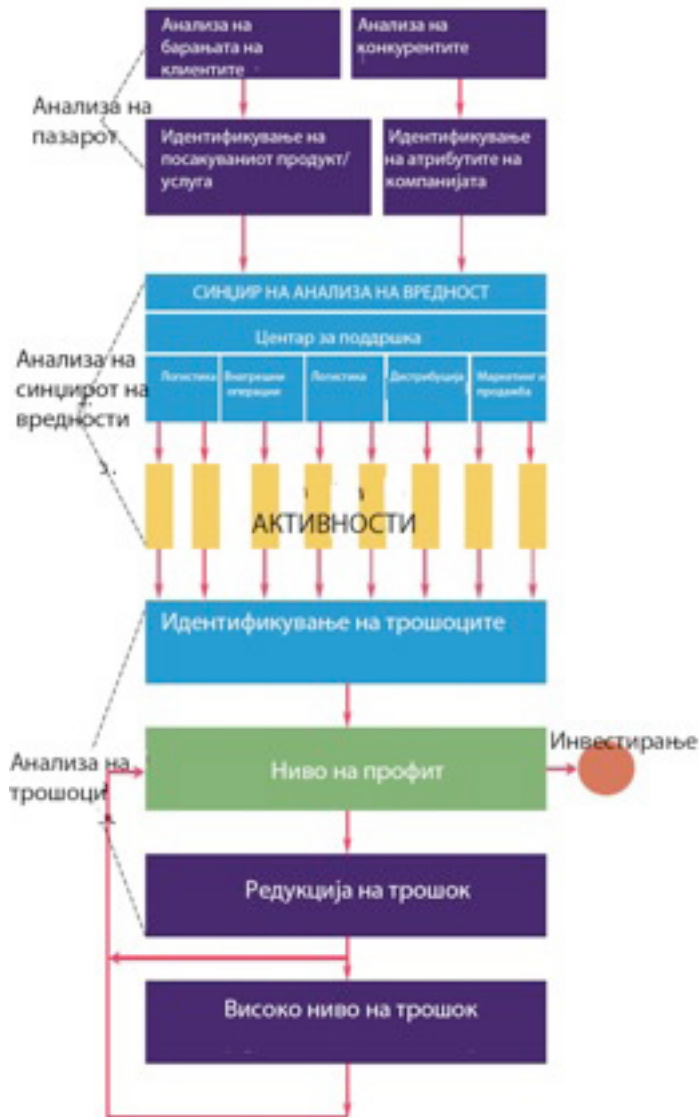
Анализа на барањата на клиентите

Анализа на конкурентите

Анализа на пазарот

Идентификување на посакуваниот продукт/ услуга

Идентификување на атрибутите на компанијата

СИНЏИР НА АНАЛИЗА НА ВРЕДНОСТ

Центар за поддршка

Анализа на синџирот на вредности

Логистика

Внатрешни операции

Логистика

Дистрибуција

Маркетинг и продажба

АКТИВНОСТИ

Идентификување на трошоците

Анализа на трошоци

Ниво на профит

Инвестирање

Редукција на трошок

Високо ниво на трошок